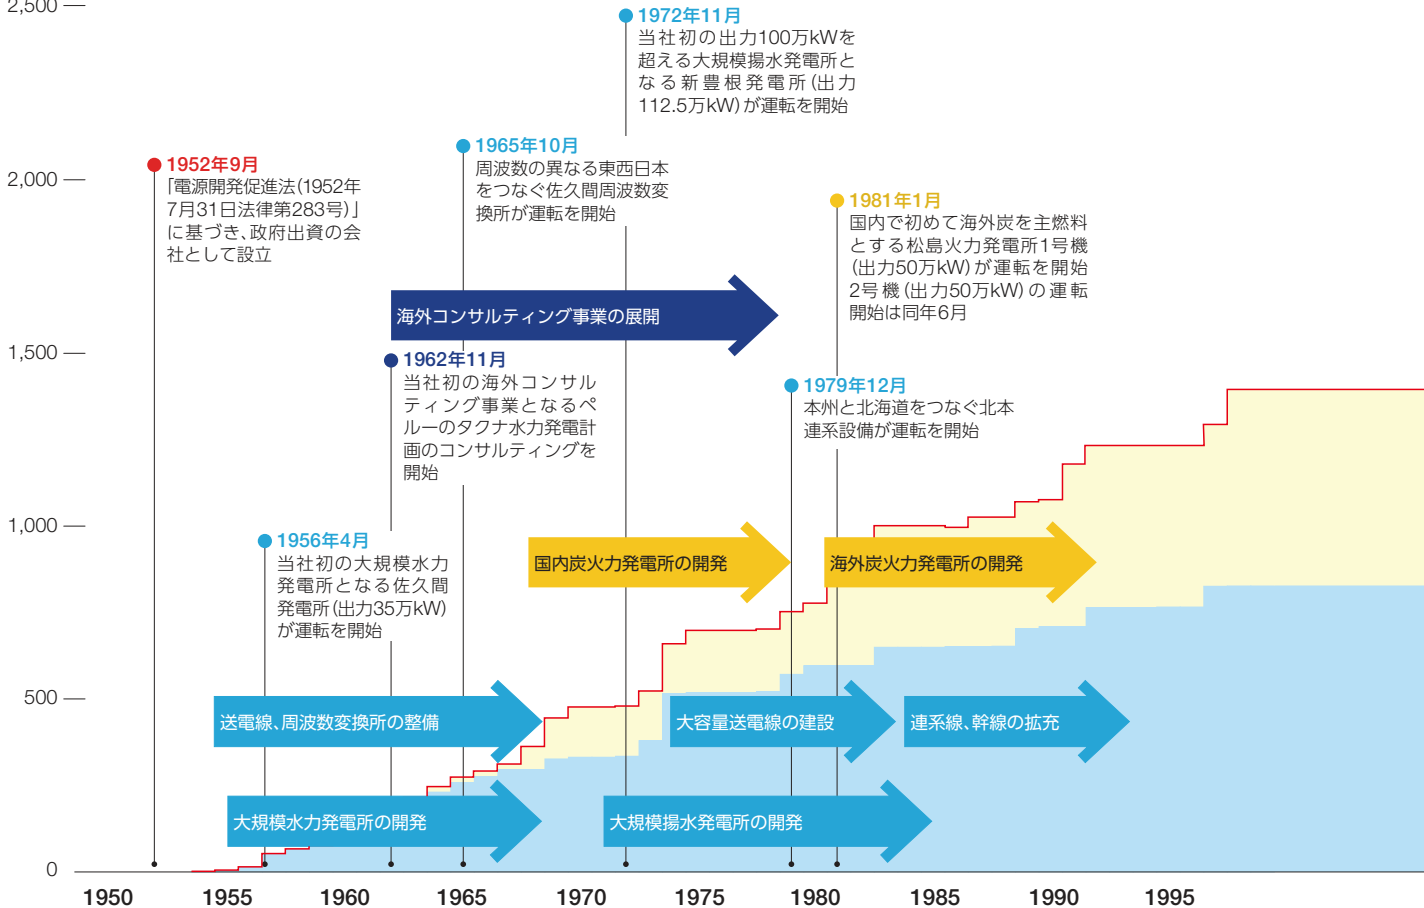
2,500

2,000

1,500

1,000

500

0

1972年11月
当社初の出力100万kWを超える大規模揚水発電所となる新豊根発電所(出力112.5万kW)が運転を開始

1965年10月
周波数の異なる東西日本をつなぐ佐久間周波数変換所が運転を開始

1952年9月
「電源開発促進法(1952年7月31日法律第283号)」に基づき、政府出資の会社として設立

1981年1月
国内で初めて海外炭を主燃料とする松島火力発電所1号機(出力50万kW)が運転を開始
2号機(出力50万kW)の運転開始は同年6月

海外コンサルティング事業の展開

1962年11月
当社初の海外コンサルティング事業となるペルーのタクナ水力発電計画のコンサルティングを開始

1979年12月
本州と北海道をつなぐ北本連系設備が運転を開始

1956年4月
当社初の大規模水力発電所となる佐久間発電所(出力35万kW)が運転を開始

国内炭火力発電所の開発

海外炭火力発電所の開発

送電線、周波数変換所の整備

大容量送電線の建設

連系線、幹線の拡充

大規模水力発電所の開発

大規模揚水発電所の開発

1950 1955 1960 1965 1970 1975 1980 1985 1990 1995